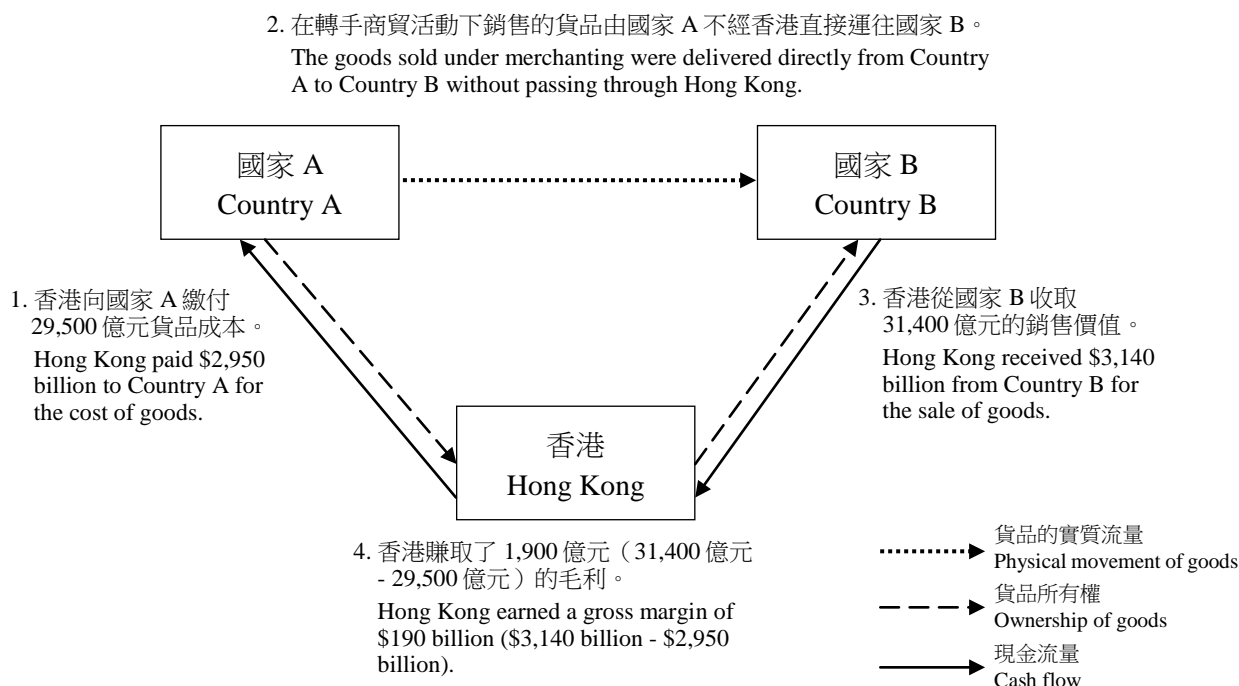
2. 在轉手商貿活動下銷售的貨品由國家 A 不經香港直接運往國家 B。
The goods sold under merchanting were delivered directly from Country A to Country B without passing through Hong Kong.

國家 A
Country A

國家 B
Country B

1. 香港向國家 A 繳付 29,500 億元貨品成本。
Hong Kong paid $2,950 billion to Country A for the cost of goods.

3. 香港從國家 B 收取 31,400 億元的銷售價值。
Hong Kong received $3,140 billion from Country B for the sale of goods.

香港
Hong Kong

4. 香港賺取了 1,900 億元（31,400 億元 - 29,500 億元）的毛利。
Hong Kong earned a gross margin of $190 billion ($3,140 billion - $2,950 billion).

貨品的實質流量
Physical movement of goods
貨品所有權
Ownership of goods
現金流量
Cash flow